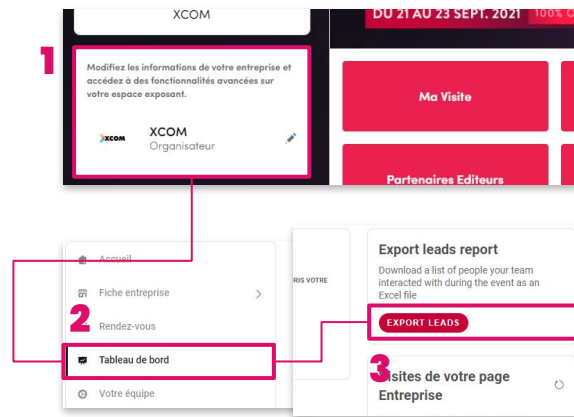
XCOM

DU 21 AU 23 SEPT. 2021 100% C

1

Modifiez les informations de votre entreprise et accédez à des fonctionnalités avancées sur votre espace exposant.

XCOM

XCOM
Organisateur

Ma Visite

Partenaires Editeurs

Accueil

Fiche entreprise

2

Rendez-vous

Tableau de bord

Votre équipe

RIS VOTRE

Export leads report

Download a list of people your team interacted with during the event as an Excel file

EXPORT LEADS

3

isites de votre page Entreprise